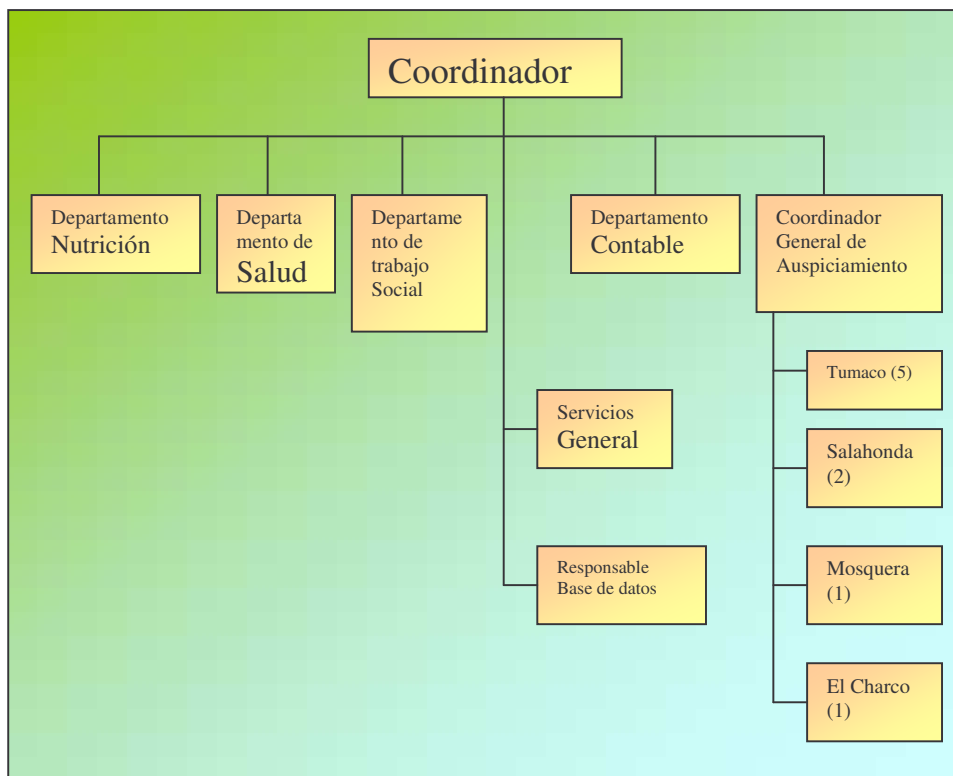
Coordinador

Departamento Nutrición

Departamento de Salud

Departamento de trabajo Social

Departamento Contable

Coordinador General de Auspiciamiento

Tumaco (5)

Salahonda (2)

Mosquera (1)

El Charco (1)

Servicios General

Responsable Base de datos